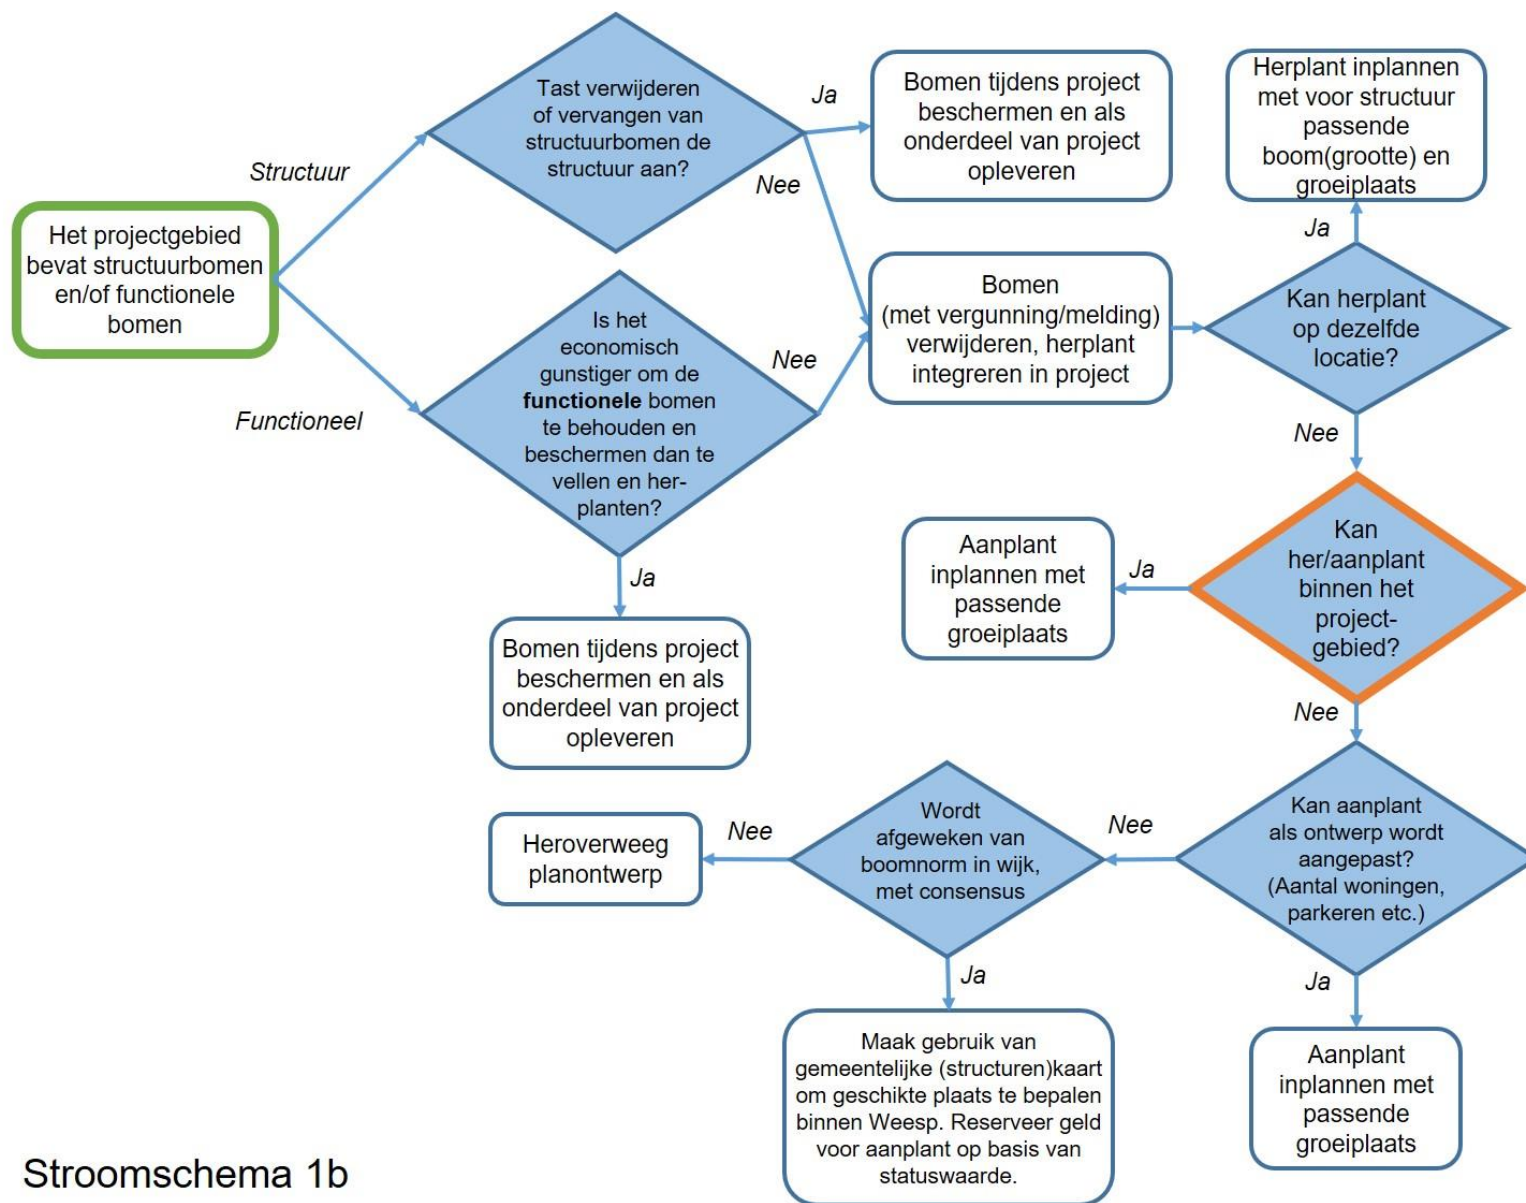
Het projectgebied bevat structuurbomen en/of functionele bomen

Structuur

Functioneel

Tast verwijderen of vervangen van structuurbomen de structuur aan?

Ja

Nee

Bomen tijdens project beschermen en als onderdeel van project opleveren

Is het economisch gunstiger om de **functionele** bomen te behouden en beschermen dan te vellen en her-planten?

Nee

Ja

Bomen tijdens project beschermen en als onderdeel van project opleveren

Bomen (met vergunning/melding) verwijderen, herplant integreren in project

Herplant inplannen met voor structuur passende boom(grootte) en groeiplaats

Ja

Kan herplant op dezelfde locatie?

Nee

Kan her/aanplant binnen het project-gebied?

Ja

Aanplant inplannen met passende groeiplaats

Nee

Kan aanplant als ontwerp wordt aangepast? (Aantal woningen, parkeren etc.)

Nee

Ja

Aanplant inplannen met passende groeiplaats

Wordt afgeweken van boomnorm in wijk, met consensus

Nee

Heroverweeg planontwerp

Ja

Maak gebruik van gemeentelijke (structuren)kaart om geschikte plaats te bepalen binnen Weesp. Reserveer geld voor aanplant op basis van statuswaarde.

Stroomschema 1b